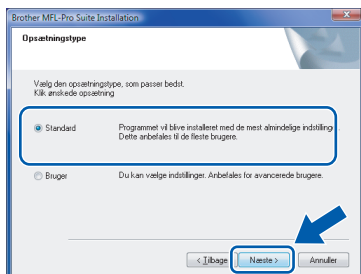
Brother MFL-Pro Suite Installation

Opsætningstype

Vælg den opsætningstype, som passer bedst.
Klik ønskede opsætning.

Standard

Programmet vil blive installeret med de mest almindelige indstillinger. Dette anbefales til de fleste brugere.

Bruger

Du kan vælge indstillinger. Anbefales for avancerede brugere.

< Tilbage

Næste >

Annuller